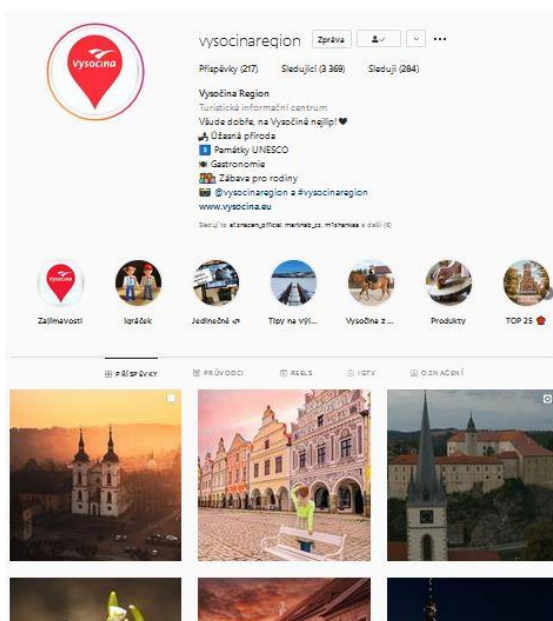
Vysočina

vysocinaregion Zpráva

Příspěvky (217) Sledující (3 369) Sleduji (284)

Vysočina Region
Turistické informační centrum
Všude dobře, na Vysočině nejlíp! ♥
Úžasná příroda
Památky UNESCO
Gastronomie
Zábava pro rodiny
@vysocinaregion a #vysocinaregion
www.vysocina.eu

Sledují to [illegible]

Zajímavosti Igráček Jedinečné Tipy na výl... Vysočina z ... Produkty TOP 25

PŘÍSPĚVKY PRŮVODCI REELS IGTV OZNAČENÍ